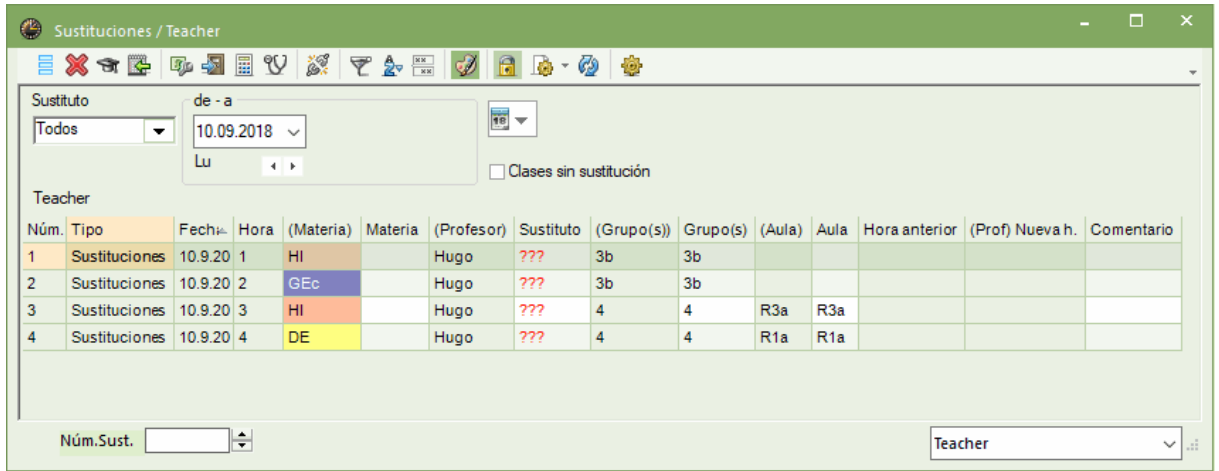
Sustituciones / Teacher

Sustituto
Todos

de - a
10.09.2018
Lu

Clases sin sustitución

Teacher

| Núm. | Tipo | Fech | Hora | (Materia) | Materia | (Profesor) | Sustituto | (Grupo(s)) | Grupo(s) | (Aula) | Aula | Hora anterior | (Prof) Nueva h. | Comentario |
|---|---|---|---|---|---|---|---|---|---|---|---|---|---|---|
| 1 | Sustituciones | 10.9.20 | 1 | HI |  | Hugo | ??? | 3b | 3b |  |  |  |  |  |
| 2 | Sustituciones | 10.9.20 | 2 | GEc |  | Hugo | ??? | 3b | 3b |  |  |  |  |  |
| 3 | Sustituciones | 10.9.20 | 3 | HI |  | Hugo | ??? | 4 | 4 | R3a | R3a |  |  |  |
| 4 | Sustituciones | 10.9.20 | 4 | DE |  | Hugo | ??? | 4 | 4 | R1a | R1a |  |  |  |

Núm.Sust.

Teacher